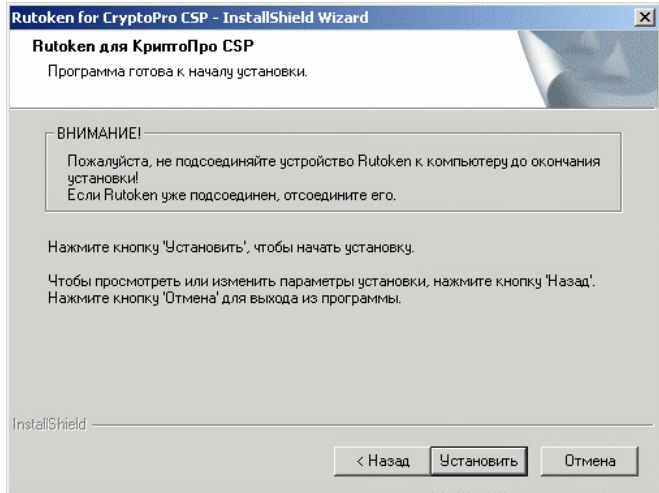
Rutoken for CryptoPro CSP - InstallShield Wizard

Rutoken для КриптоПро CSP

Программа готова к началу установки.

ВНИМАНИЕ!

Пожалуйста, не подсоединяйте устройство Rutoken к компьютеру до окончания установки!
Если Rutoken уже подсоединен, отсоедините его.

Нажмите кнопку 'Установить', чтобы начать установку.

Чтобы просмотреть или изменить параметры установки, нажмите кнопку 'Назад'.
Нажмите кнопку 'Отмена' для выхода из программы.

InstallShield

< Назад

Установить

Отмена